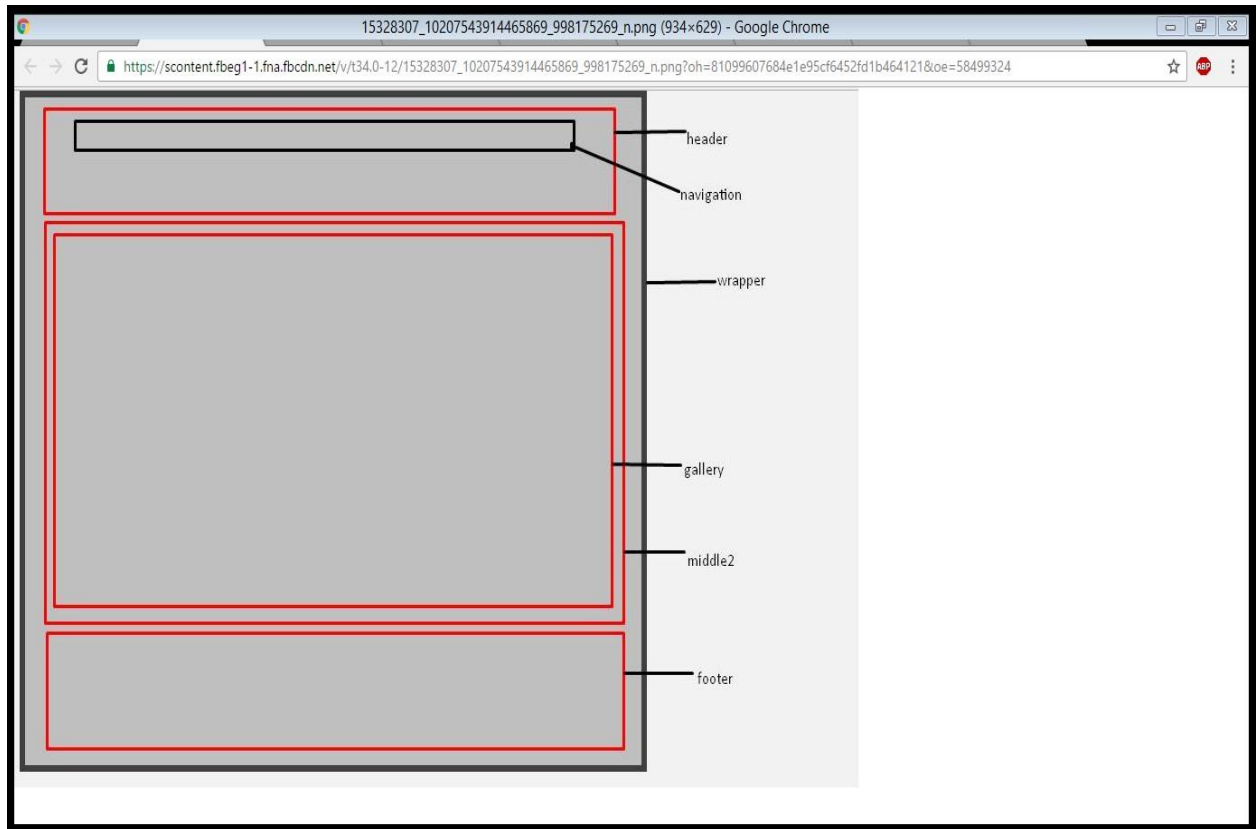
15328307_10207543914465869_998175269_n.png (934×629) - Google Chrome

https://scontent.fbeg1-1.fna.fbcdn.net/v/t34.0-12/15328307_10207543914465869_998175269_n.png?oh=81099607684e1e95cf6452fd1b464121&oe=58499324

ABP

header

navigation

wrapper

gallery

middle2

footer